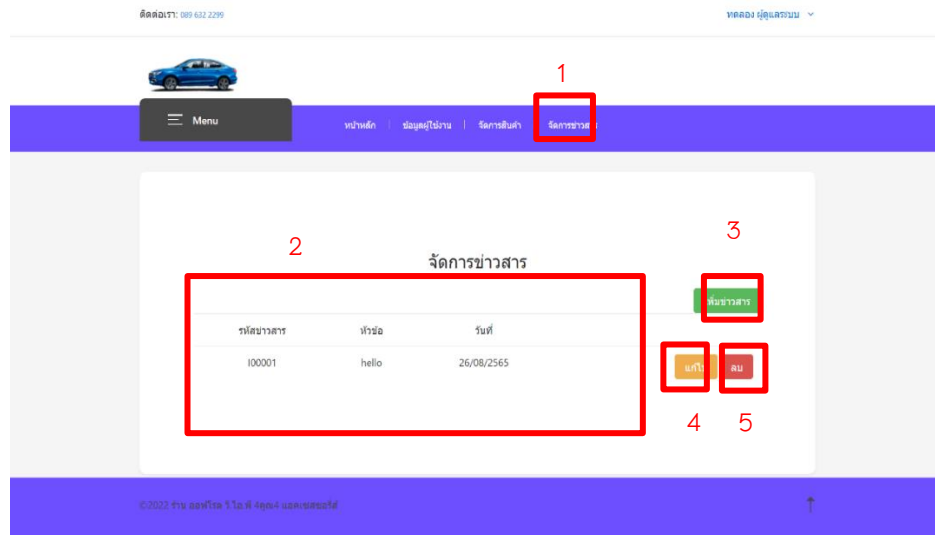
ติดต่อเรา: 089 632 2299

ทดลอง ผู้ดูแลระบบ

1

Menu

หน้าหลัก | ข้อมูลผู้ใช้งาน | จัดการสินค้า | จัดการข่าวสาร

2

3

จัดการข่าวสาร

เพิ่มข่าวสาร

| รหัสข่าวสาร | หัวข้อ | วันที่ |
|---|---|---|
| I00001 | hello | 26/08/2565 |

แก้ไข

ลบ

4

5

©2022 ร้าน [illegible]